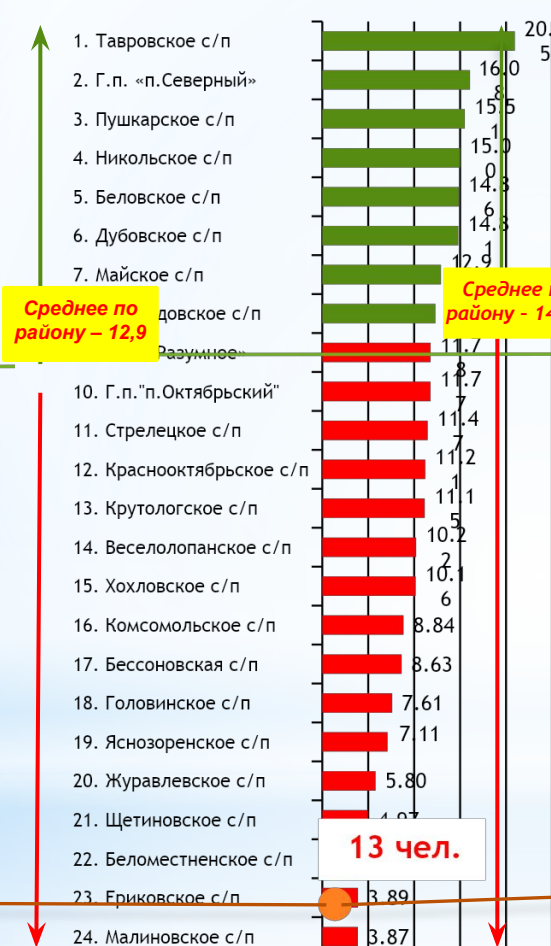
1. Тавровское с/п
2. Г.п. «п.Северный»
3. Пушкарское с/п
4. Никольское с/п
5. Беловское с/п
6. Дубовское с/п
7. Майское с/п
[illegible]довское с/п
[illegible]Разумное»
10. Г.п."п.Октябрьский"
11. Стрелецкое с/п
12. Краснооктябрьское с/п
13. Крутологское с/п
14. Веселолопанское с/п
15. Хохловское с/п
16. Комсомольское с/п
17. Бессоновская с/п
18. Головинское с/п
19. Яснозоренское с/п
20. Журавлевское с/п
21. Щетиновское с/п
22. Беломестненское с/п
23. Ериковское с/п
24. Малиновское с/п

20.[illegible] 5
16.0 8
15.5
15.0 0
14.8 6
14.8 1
12.9
11.7 8
11.7 7
11.4 7
11.2 1
11.1 5
10.2 2
10.1 6
8.84
8.63
7.61
7.11
5.80
4.97
3.89
3.87

Среднее по району – 12,9

Среднее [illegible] району - 14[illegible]

13 чел.